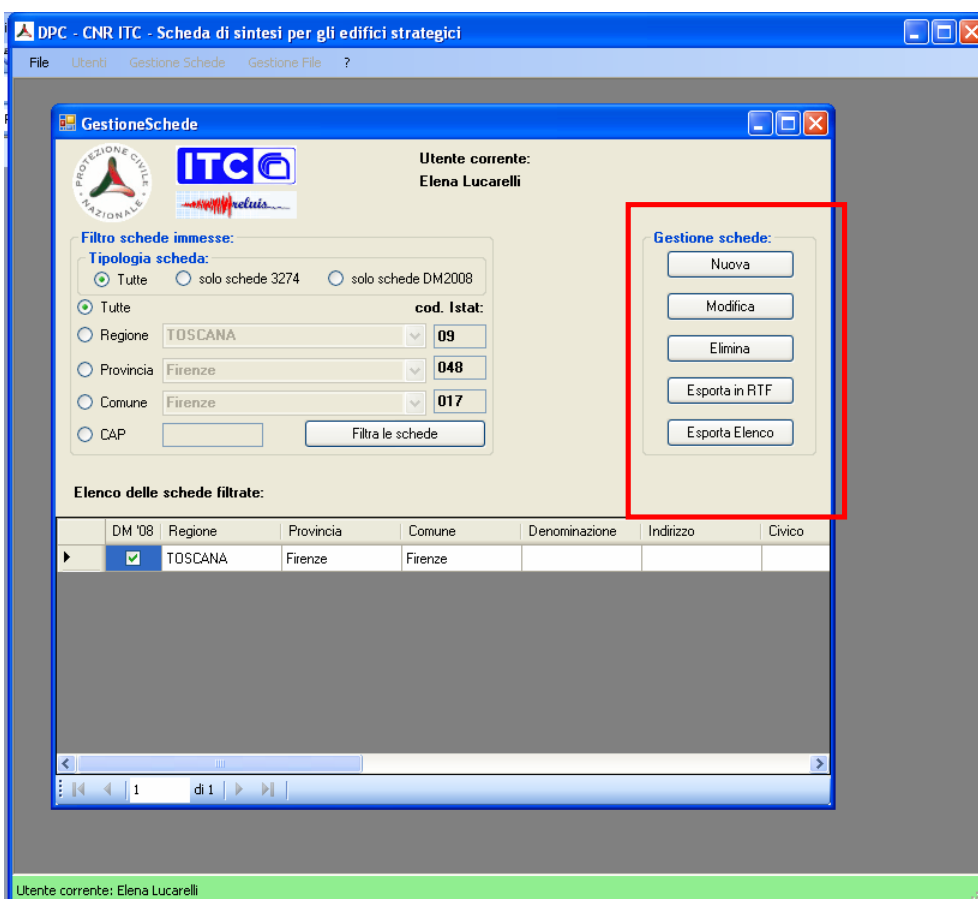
DPC - CNR ITC - Scheda di sintesi per gli edifici strategici

File Utenti Gestione Schede Gestione File ?

GestioneSchede

PROTEZIONE CIVILE NAZIONALE

ITC

reluis

Utente corrente:
Elena Lucarelli

Filtro schede immesse:
Tipologia scheda:
Tutte solo schede 3274 solo schede DM2008

Tutte cod. Istat:
Regione TOSCANA 09
Provincia Firenze 048
Comune Firenze 017
CAP Filtra le schede

Gestione schede:
Nuova
Modifica
Elimina
Esporta in RTF
Esporta Elenco

Elenco delle schede filtrate:

| DM '08 | Regione | Provincia | Comune | Denominazione | Indirizzo | Civico |
|---|---|---|---|---|---|---|
| ✓ | TOSCANA | Firenze | Firenze | | | |

1 di 1

Utente corrente: Elena Lucarelli